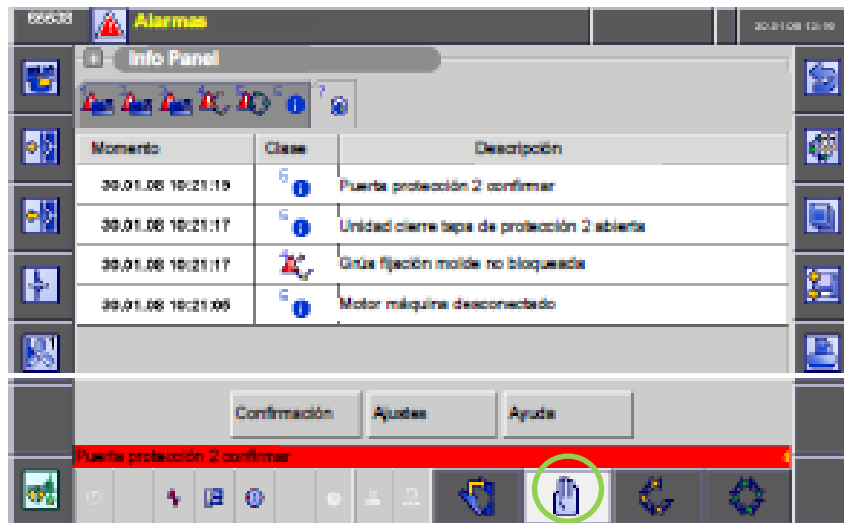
66638 Alarmas 30.01.08 13:16

Info Panel

| Momento | Clase | Descripción |
|---|---|---|
| 30.01.08 10:21:19 | 6 | Puerta protección 2 confirmar |
| 30.01.08 10:21:17 | 6 | Unidad cierre tapa de protección 2 abierta |
| 30.01.08 10:21:17 | 4 | Grúa fijación molde no bloqueada |
| 30.01.08 10:21:06 | 6 | Motor máquina desconectado |

Confirmación Ajustes Ayuda

Puerta protección 2 confirmar